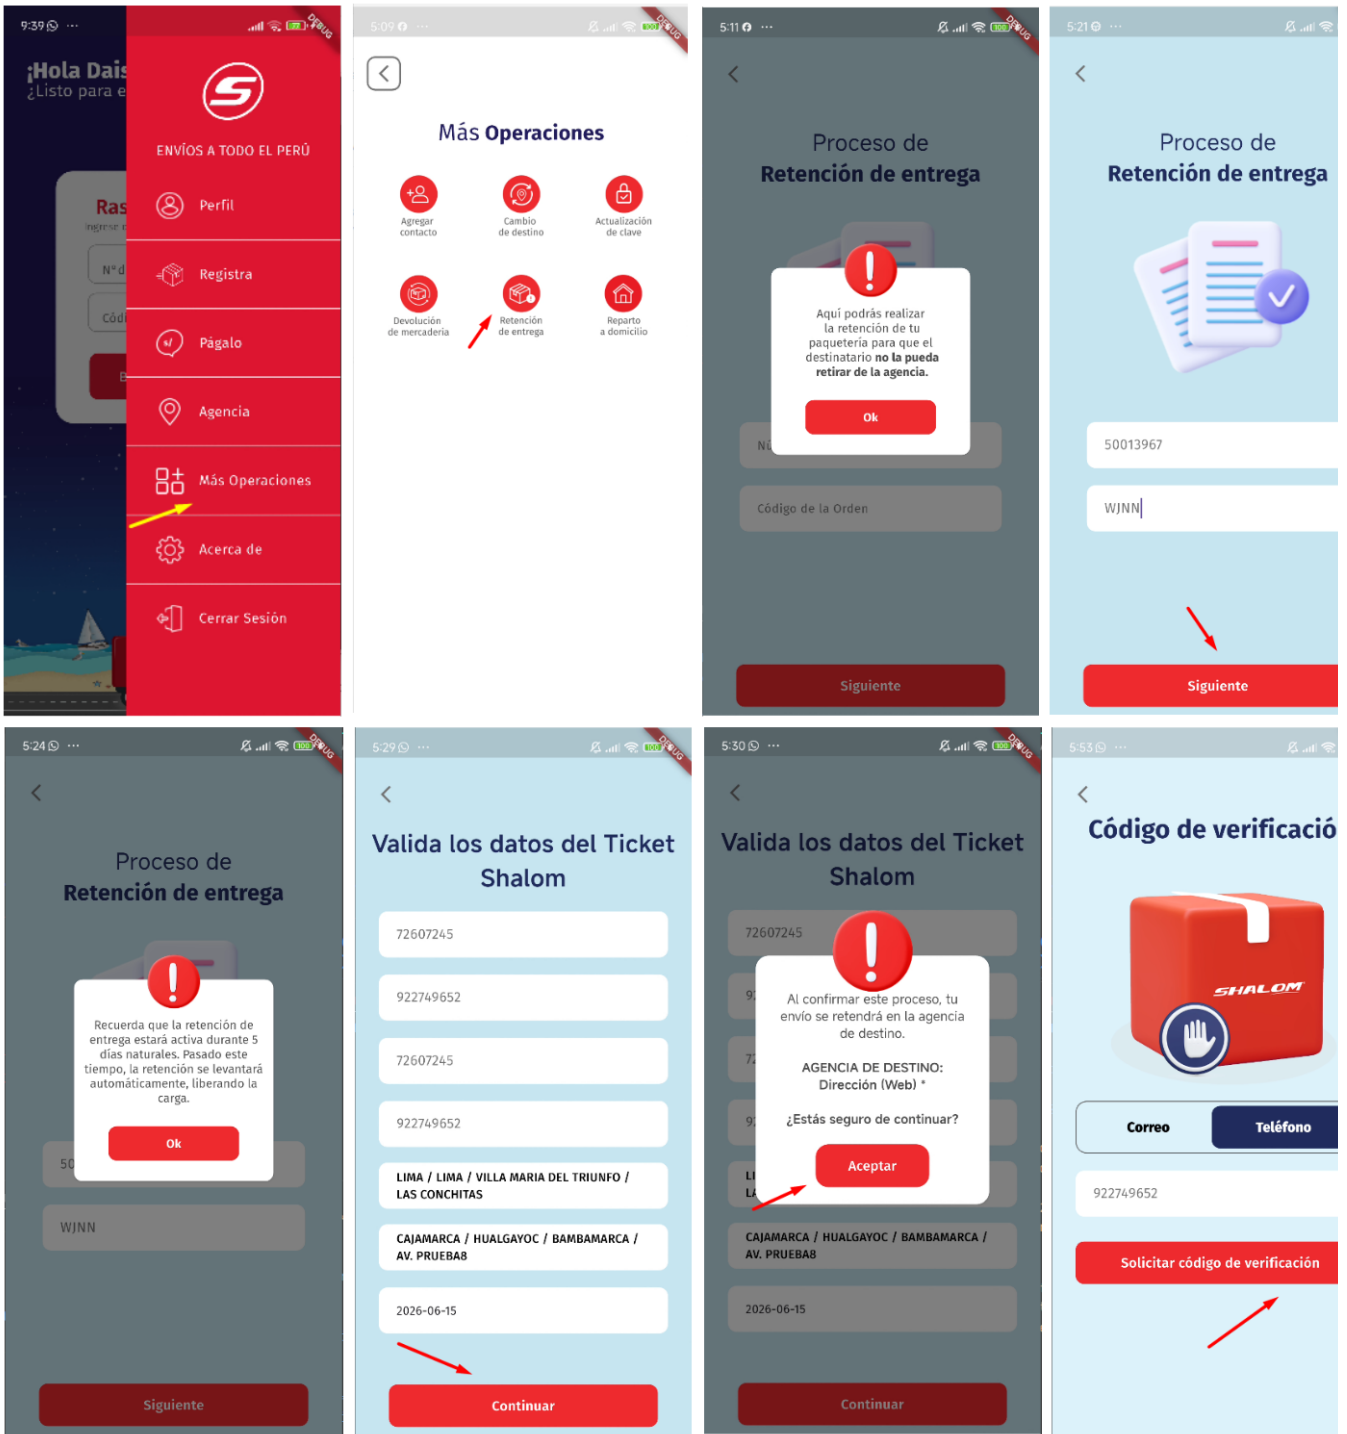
9:39 ···
¡Hola Dais
¿Listo para e
Ras
Ingrese
N° d
Cód
E

ENVÍOS A TODO EL PERÚ
Perfil
Registra
Págalo
Agencia
Más Operaciones
Acerca de
Cerrar Sesión

5:09 ···
Más Operaciones
Agregar contacto
Cambio de destino
Actualización de clave
Devolución de mercadería
Retención de entrega
Reparto a domicilio

5:11 ···
Proceso de
Retención de entrega
Aquí podrás realizar la retención de tu paquetería para que el destinatario no la pueda retirar de la agencia.
Ok
Nú
Código de la Orden
Siguiente

5:21 ···
Proceso de
Retención de entrega
50013967
WJNN
Siguiente

5:24 ···
Proceso de
Retención de entrega
Recuerda que la retención de entrega estará activa durante 5 días naturales. Pasado este tiempo, la retención se levantará automáticamente, liberando la carga.
Ok
50
WJNN
Siguiente

5:29 ···
Valida los datos del Ticket Shalom
72607245
922749652
72607245
922749652
LIMA / LIMA / VILLA MARIA DEL TRIUNFO / LAS CONCHITAS
CAJAMARCA / HUALGAYOC / BAMBAMARCA / AV. PRUEBA8
2026-06-15
Continuar

5:30 ···
Valida los datos del Ticket Shalom
72607245
Al confirmar este proceso, tu envío se retendrá en la agencia de destino.
AGENCIA DE DESTINO:
Dirección (Web) *
¿Estás seguro de continuar?
Aceptar
CAJAMARCA / HUALGAYOC / BAMBAMARCA / AV. PRUEBA8
2026-06-15
Continuar

5:53 ···
Código de verificació
SHALOM
Correo
Teléfono
922749652
Solicitar código de verificación